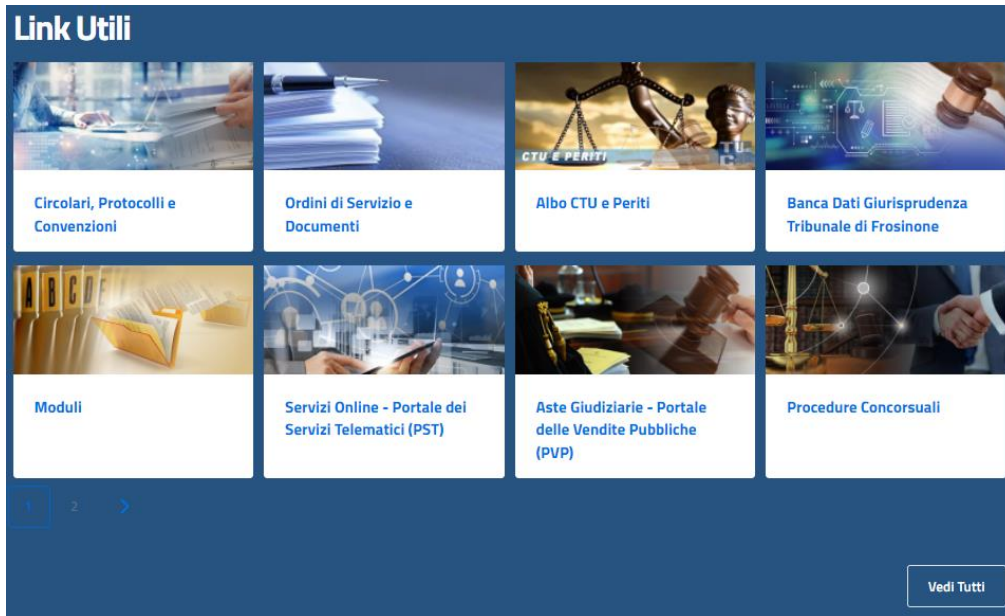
Link Utili

CTU E PERITI

Circolari, Protocolli e Convenzioni

Ordini di Servizio e Documenti

Albo CTU e Periti

Banca Dati Giurisprudenza Tribunale di Frosinone

Moduli

Servizi Online - Portale dei Servizi Telematici (PST)

Aste Giudiziarie - Portale delle Vendite Pubbliche (PVP)

Procedure Concorsuali

1 2 >

Vedi Tutti